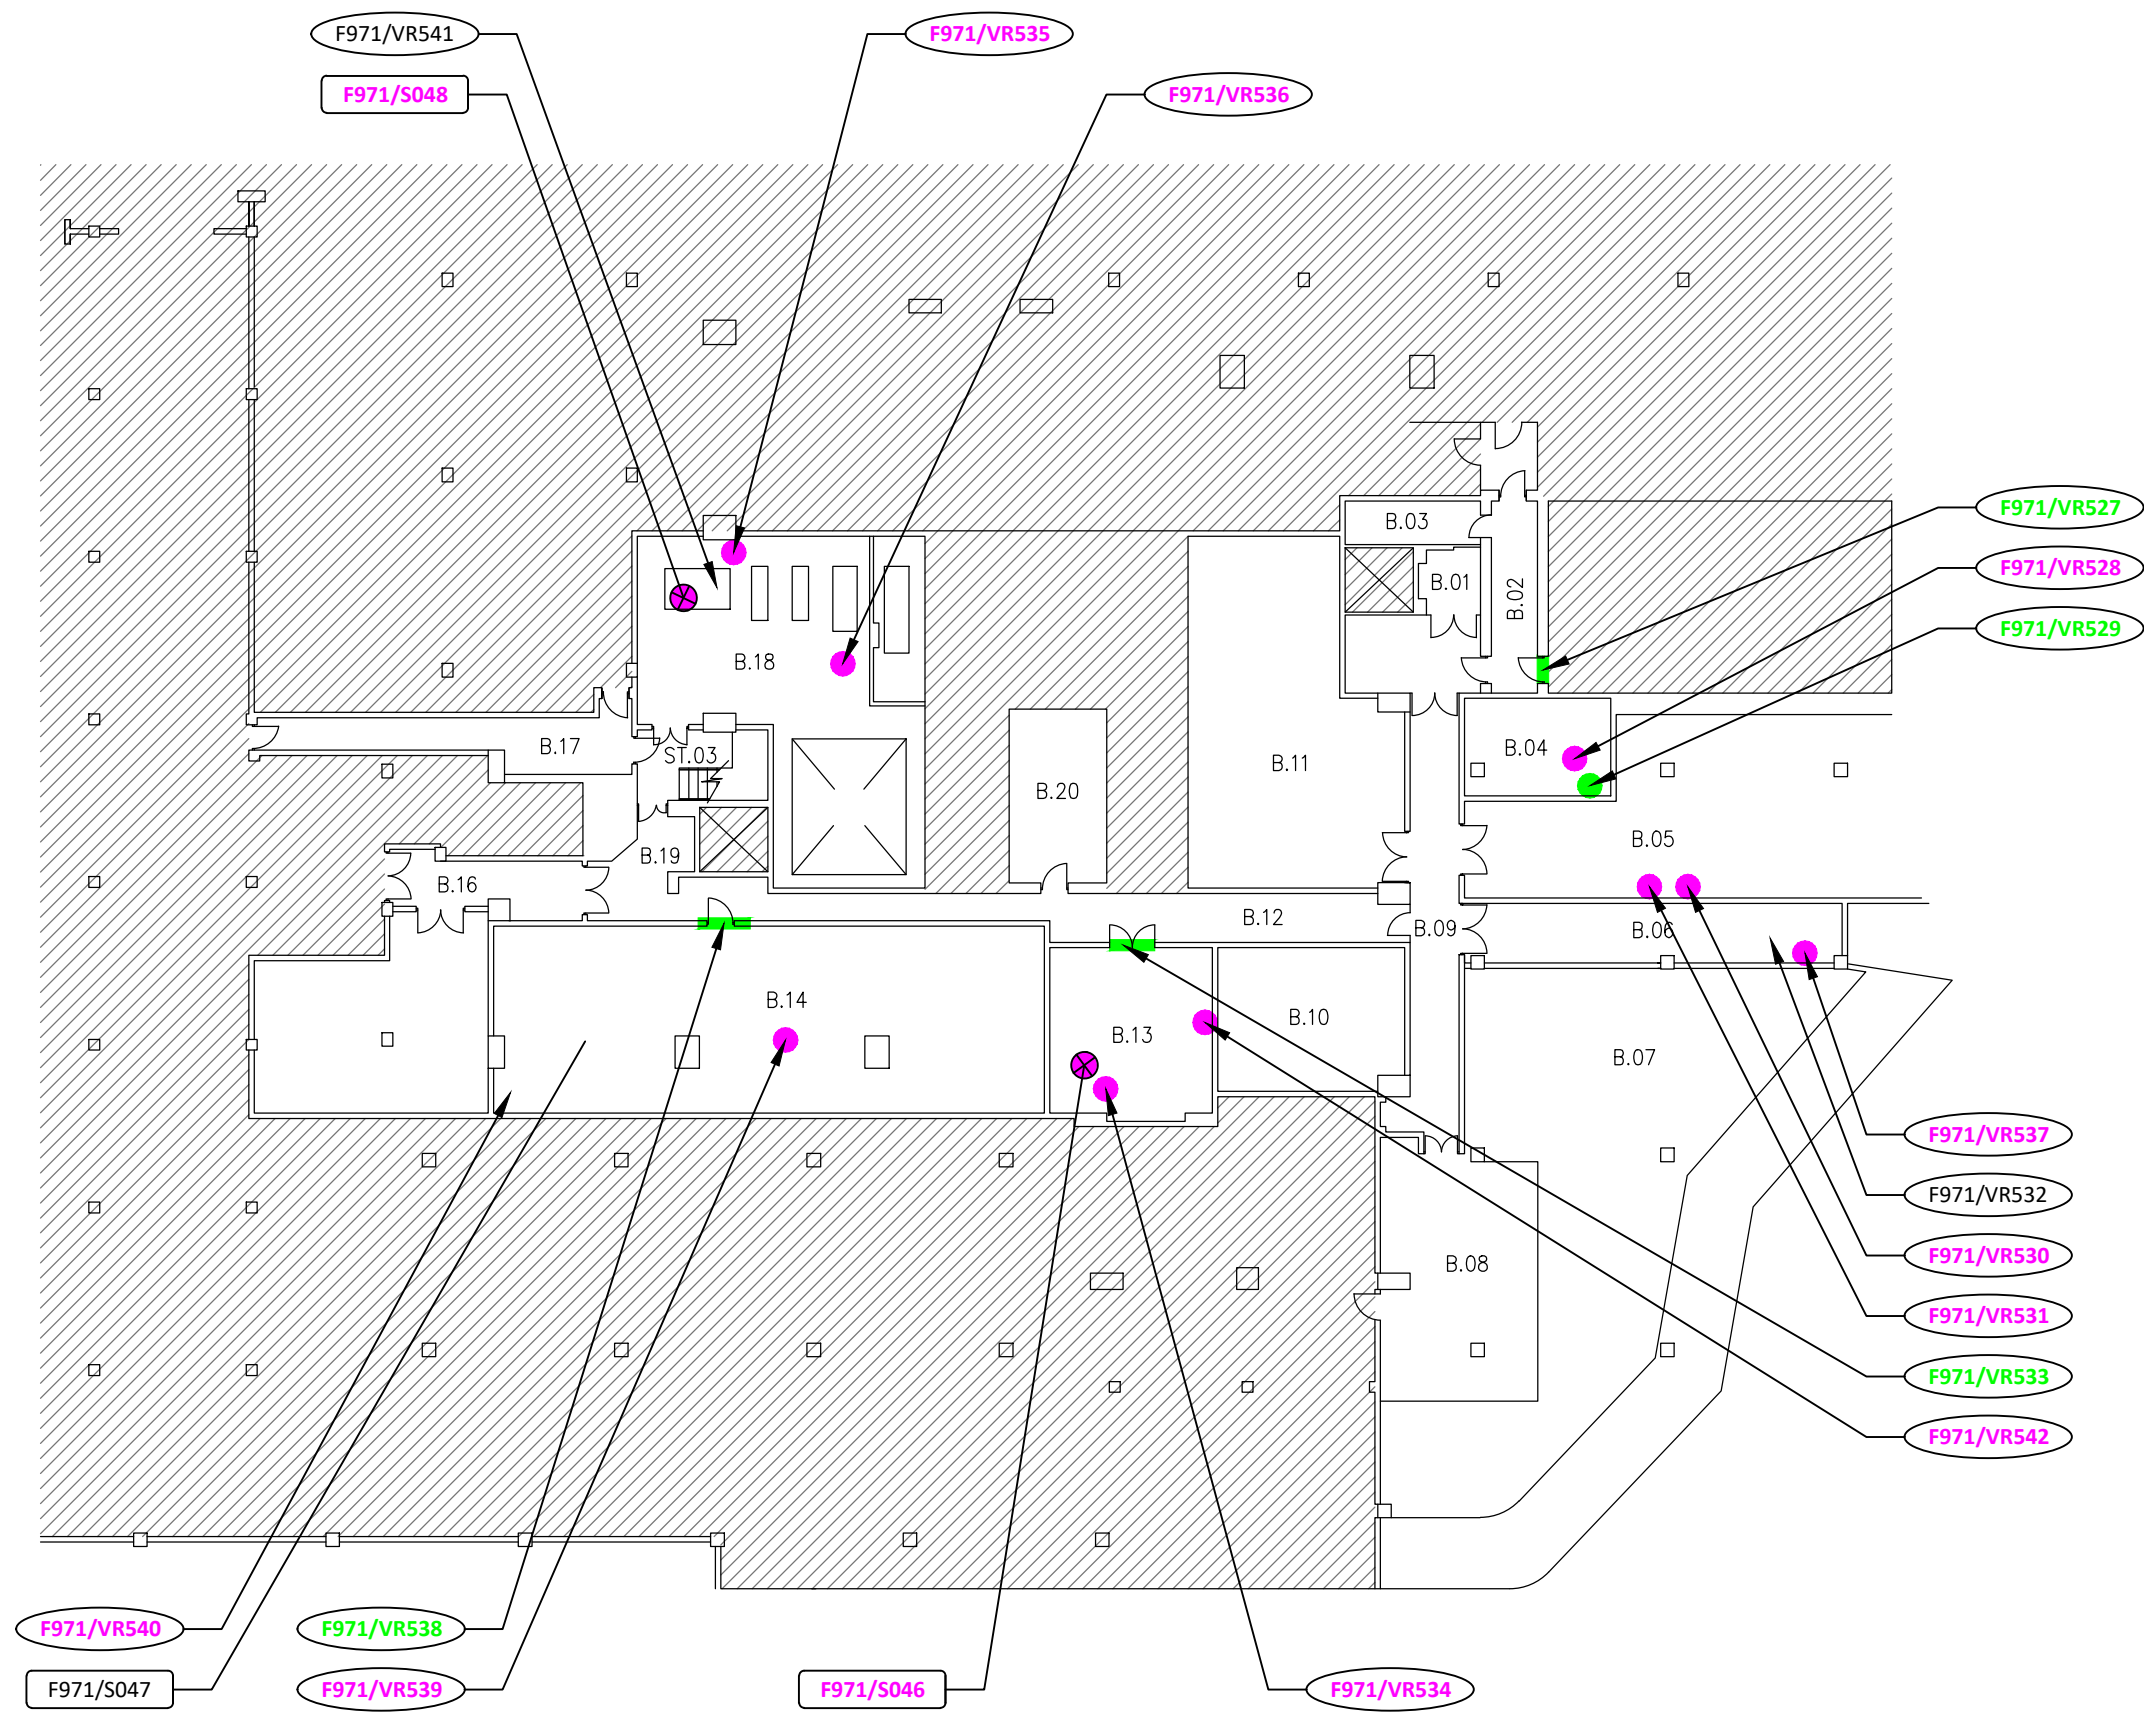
F971/VR541
F971/VR535
F971/S048
F971/VR536
F971/VR527
F971/VR528
F971/VR529
B.03
B.01
B.02
B.18
B.17
ST.03
B.19
B.16
B.20
B.11
B.04
B.05
B.12
B.09
B.06
B.14
B.13
B.10
B.07
B.08
F971/VR537
F971/VR532
F971/VR530
F971/VR531
F971/VR533
F971/VR542
F971/VR540
F971/VR538
F971/S047
F971/VR539
F971/S046
F971/VR534